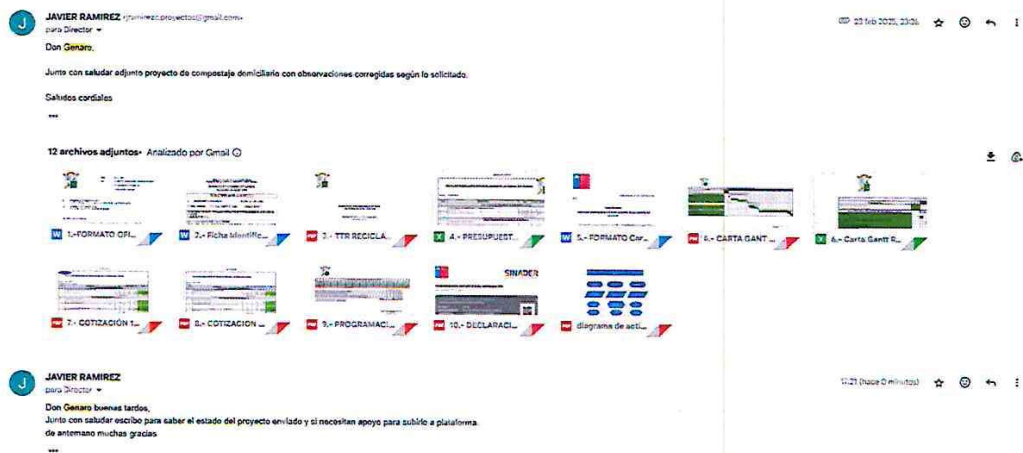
J JAVIER RAMIREZ <jramirez.proyectos@gmail.com>
para Director ▾

23 feb 2025, 23:01 ☆ ☺ ↰ ⋮

Don Genaro,

Junto con saludar adjunto proyecto de compostaje domiciliario con observaciones corregidas según lo solicitado.

Saludos cordiales

•••

12 archivos adjuntos • Analizado por Gmail ⓘ

1.-FORMATO OFI...
2.- Ficha Identific...
3.- TTR RECICLA...
4.- PRESUPUEST...
5.- FORMATO Car...
6.- CARTA GANT ...
6.- Carta Gantt R...
7.- COTIZACIÓN 1...
8.- COTIZACION ...
9.- PROGRAMACI...
SINADER
10.- DECLARACI...
diagrama de acti...

J JAVIER RAMIREZ
para Director ▾

11:21 (hace 0 minutos) ☆ ☺ ↰ ⋮

Don Genaro buenas tardes,
Junto con saludar escribo para saber el estado del proyecto enviado y si necesitan apoyo para subirlo a plataforma.
de antemano muchas gracias

•••